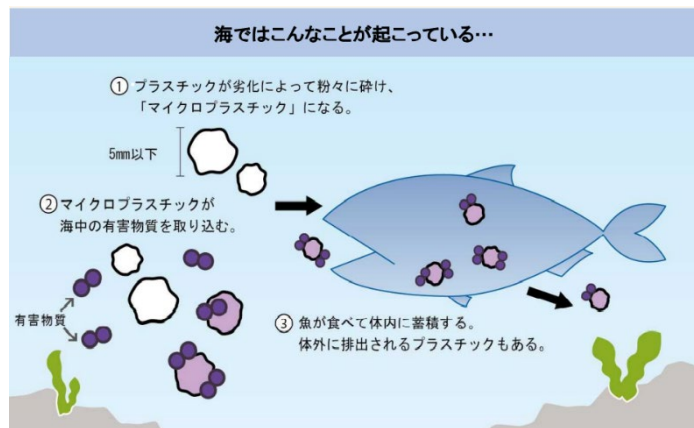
海ではこんなことが起こっている…

① プラスチックが劣化によって粉々に砕け、「マイクロプラスチック」になる。

5mm以下

② マイクロプラスチックが海中の有害物質を取り込む。

有害物質

③ 魚が食べて体内に蓄積する。体外に排出されるプラスチックもある。